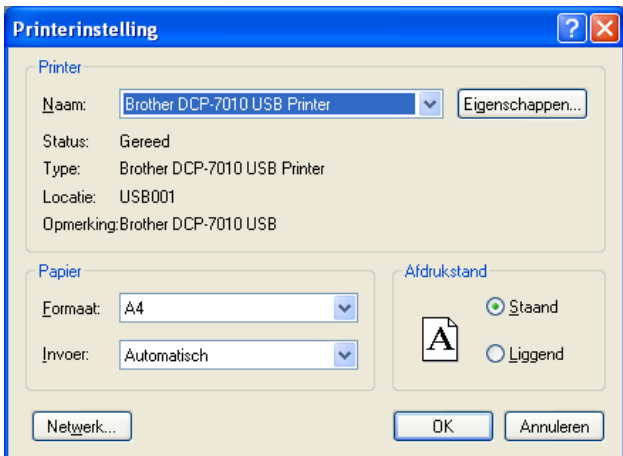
Printerinstelling

Printer

Naam: Brother DCP-7010 USB Printer

Eigenschappen...

Status: Gereed

Type: Brother DCP-7010 USB Printer

Locatie: USB001

Opmerking: Brother DCP-7010 USB

Papier

Formaat: A4

Invoer: Automatisch

Afdrukstand

A

Staand

Liggend

Netwerk...

OK

Annuleren